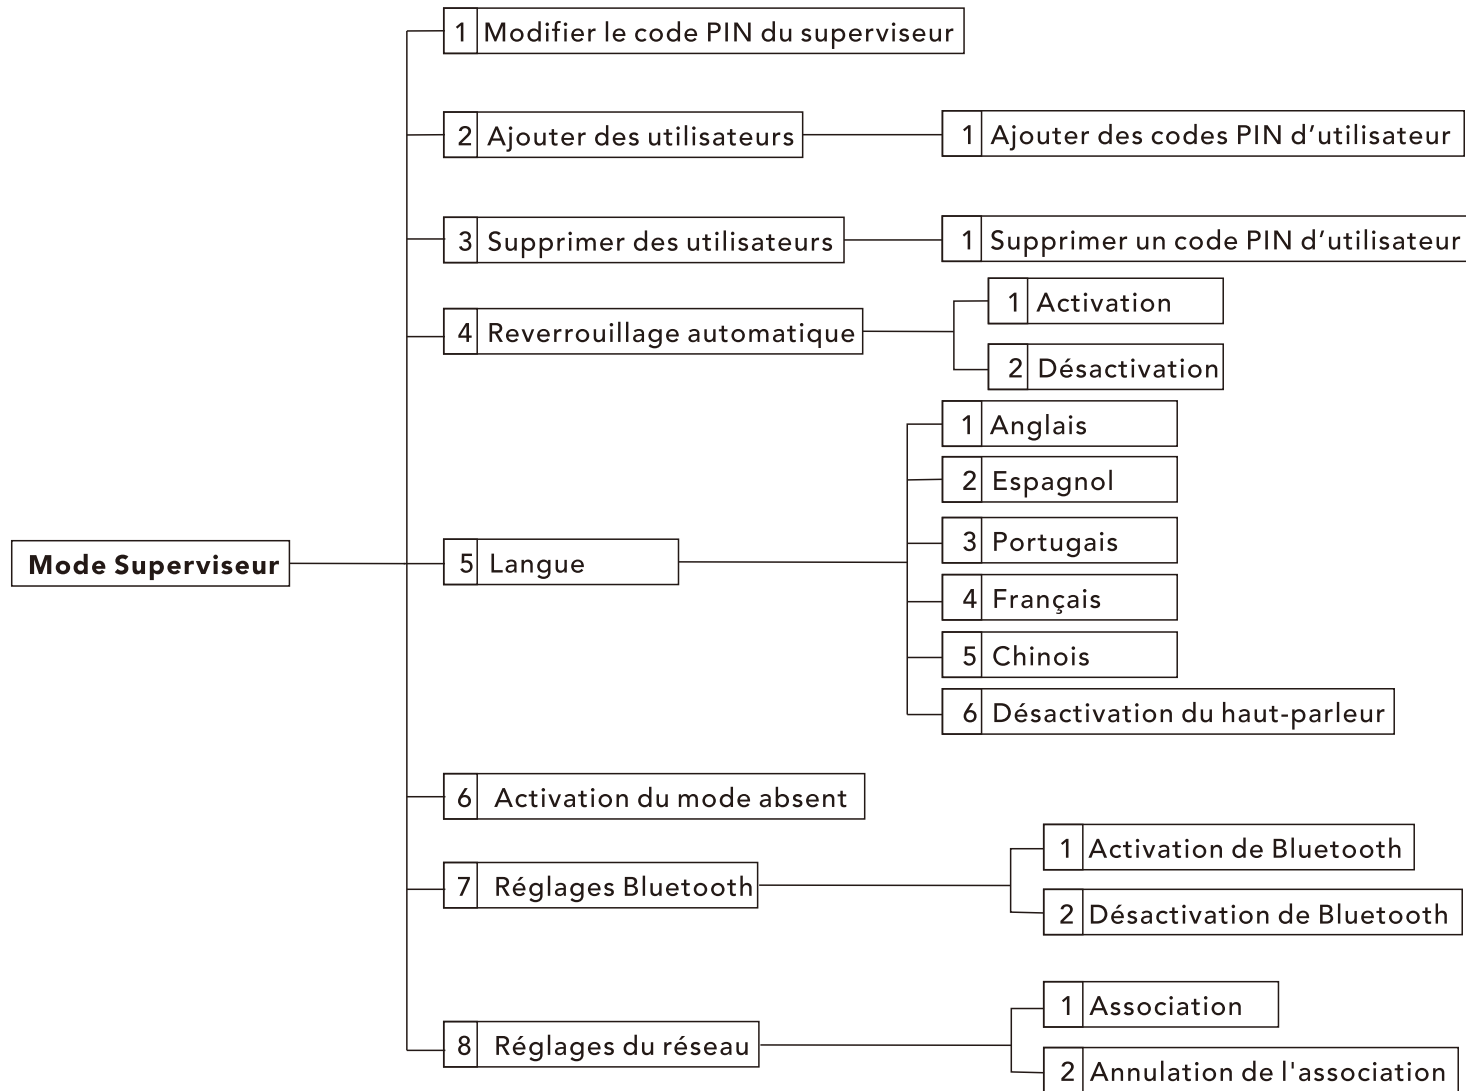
Mode Superviseur

1 Modifier le code PIN du superviseur

2 Ajouter des utilisateurs

1 Ajouter des codes PIN d’utilisateur

3 Supprimer des utilisateurs

1 Supprimer un code PIN d’utilisateur

4 Reverrouillage automatique

1 Activation

2 Désactivation

5 Langue

1 Anglais

2 Espagnol

3 Portugais

4 Français

5 Chinois

6 Désactivation du haut-parleur

6 Activation du mode absent

7 Réglages Bluetooth

1 Activation de Bluetooth

2 Désactivation de Bluetooth

8 Réglages du réseau

1 Association

2 Annulation de l'association